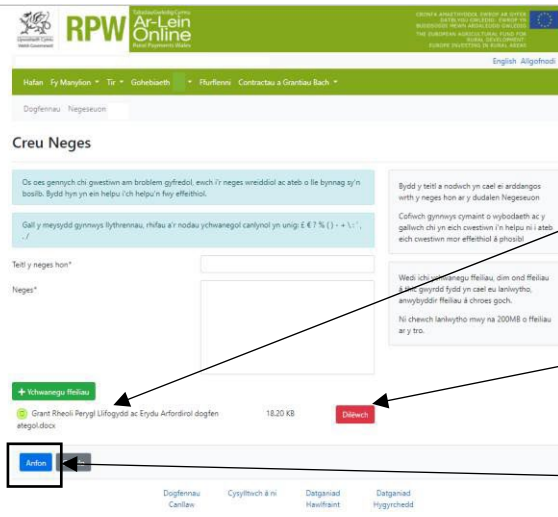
Llywodraeth Cymru Welsh Government

RPW Taliadau Gwledig Cymru Ar-Lein Online Rural Payments Wales

CRONFA AMAETHYDDOL EWROP AR GYFER DATBLYGU GWLEDIG: EWROP YN BUDDSODDI MEWN ARDALOEDD GWLEDIG
THE EUROPEAN AGRICULTURAL FUND FOR RURAL DEVELOPMENT: EUROPE INVESTING IN RURAL AREAS

English Allgofnodi

Hafan Fy Manylion ▾ Tir ▾ Gohebiaeth ▾ Ffurflenni Contractau a Grantiau Bach ▾

Dogfennau Negeseuon

Creu Neges

Os oes gennych chi gwestiwn am broblem gyffredol, ewch i'r neges wreiddiol ac ateb o lle bynnag sy'n bosilb. Bydd hyn yn ein helpu i'ch helpu'n fwy effeithiol.

Gall y meysydd gynnwys llythrennau, rhifau a'r nodau ychwanegol canlynol yn unig: £ € ? % ( ) - + \ : ' , . /

Teitl y neges hon*

Neges*

Bydd y teitl a nodwch yn cael ei arddangos wrth y neges hon ar y dudalen Negeseuon

Cofiwch gynnwys cymaint o wybodaeth ac y gallwch chi yn eich cwestiwn i'n helpu ni i ateb eich cwestiwn mor effeithiol â phosibl

Wedi ichi ychwanegu ffeiliau, dim ond ffeiliau â thic gwyrdd fydd yn cael eu lanlwytho, anwybyddir ffeiliau â chroes goch.

Ni chewch lanlwytho mwy na 200MB o ffeiliau ar y tro.

+ Ychwanegu ffeiliau

Grant Rheoli Perygl Llifogydd ac Erydu Arfordirol dogfen ategol.docx 18.20 KB Dileëwch

Anfon

Dogfennau Canllaw Cysylltwch â ni Datganiad Hawlfraint Datganiad Hygyrchedd